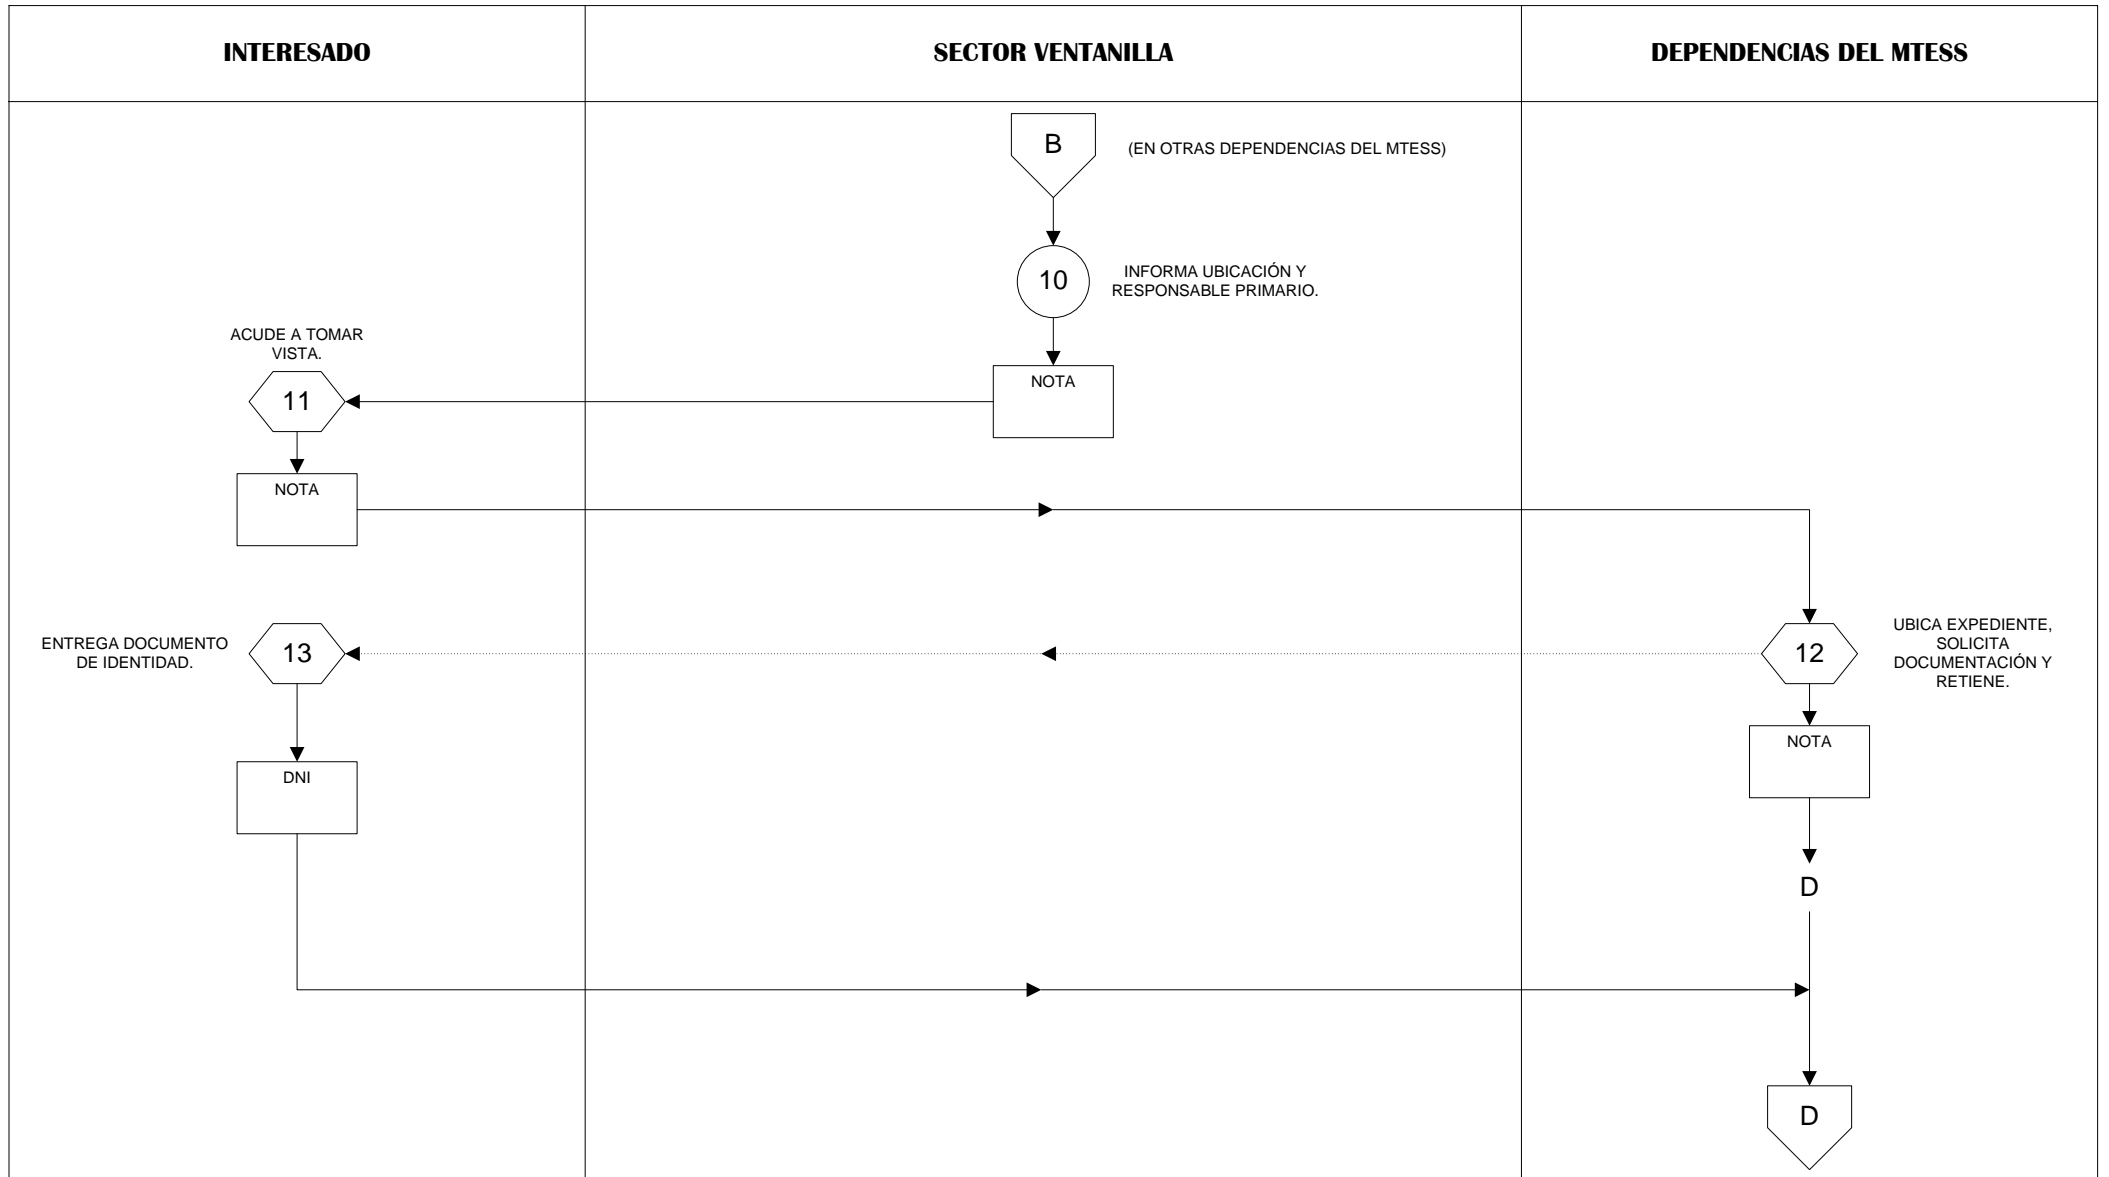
| INTERESADO | SECTOR VENTANILLA | DEPENDENCIAS DEL MTESS |
|---|---|---|

B

(EN OTRAS DEPENDENCIAS DEL MTESS)

10

INFORMA UBICACIÓN Y RESPONSABLE PRIMARIO.

NOTA

ACUDE A TOMAR VISTA.

11

NOTA

12

UBICA EXPEDIENTE, SOLICITA DOCUMENTACIÓN Y RETIENE.

ENTREGA DOCUMENTO DE IDENTIDAD.

13

NOTA

DNI

D

D